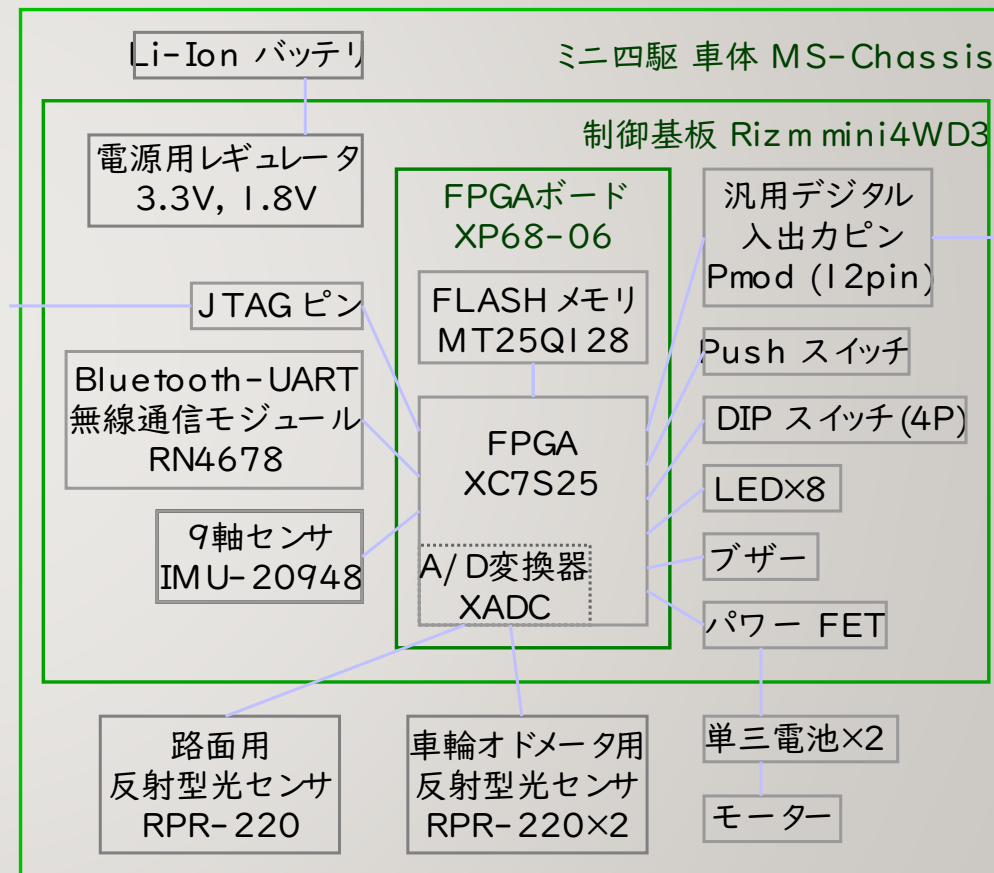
Li-Ion バッテリ

ミニ四駆 車体 MS-Chassis

制御基板 Rizm mini4WD3

電源用レギュレータ
3.3V, 1.8V

FPGAボード
XP68-06

汎用デジタル
入出力ピン
Pmod (12pin)

JTAG ピン

FLASH メモリ
MT25QI28

Push スイッチ

Bluetooth-UART
無線通信モジュール
RN4678

FPGA
XC7S25

DIP スイッチ(4P)

LED×8

9軸センサ
IMU-20948

A/D変換器
XADC

ブザー

パワー FET

路面用
反射型光センサ
RPR-220

車輪オドメータ用
反射型光センサ
RPR-220×2

単三電池×2

モーター